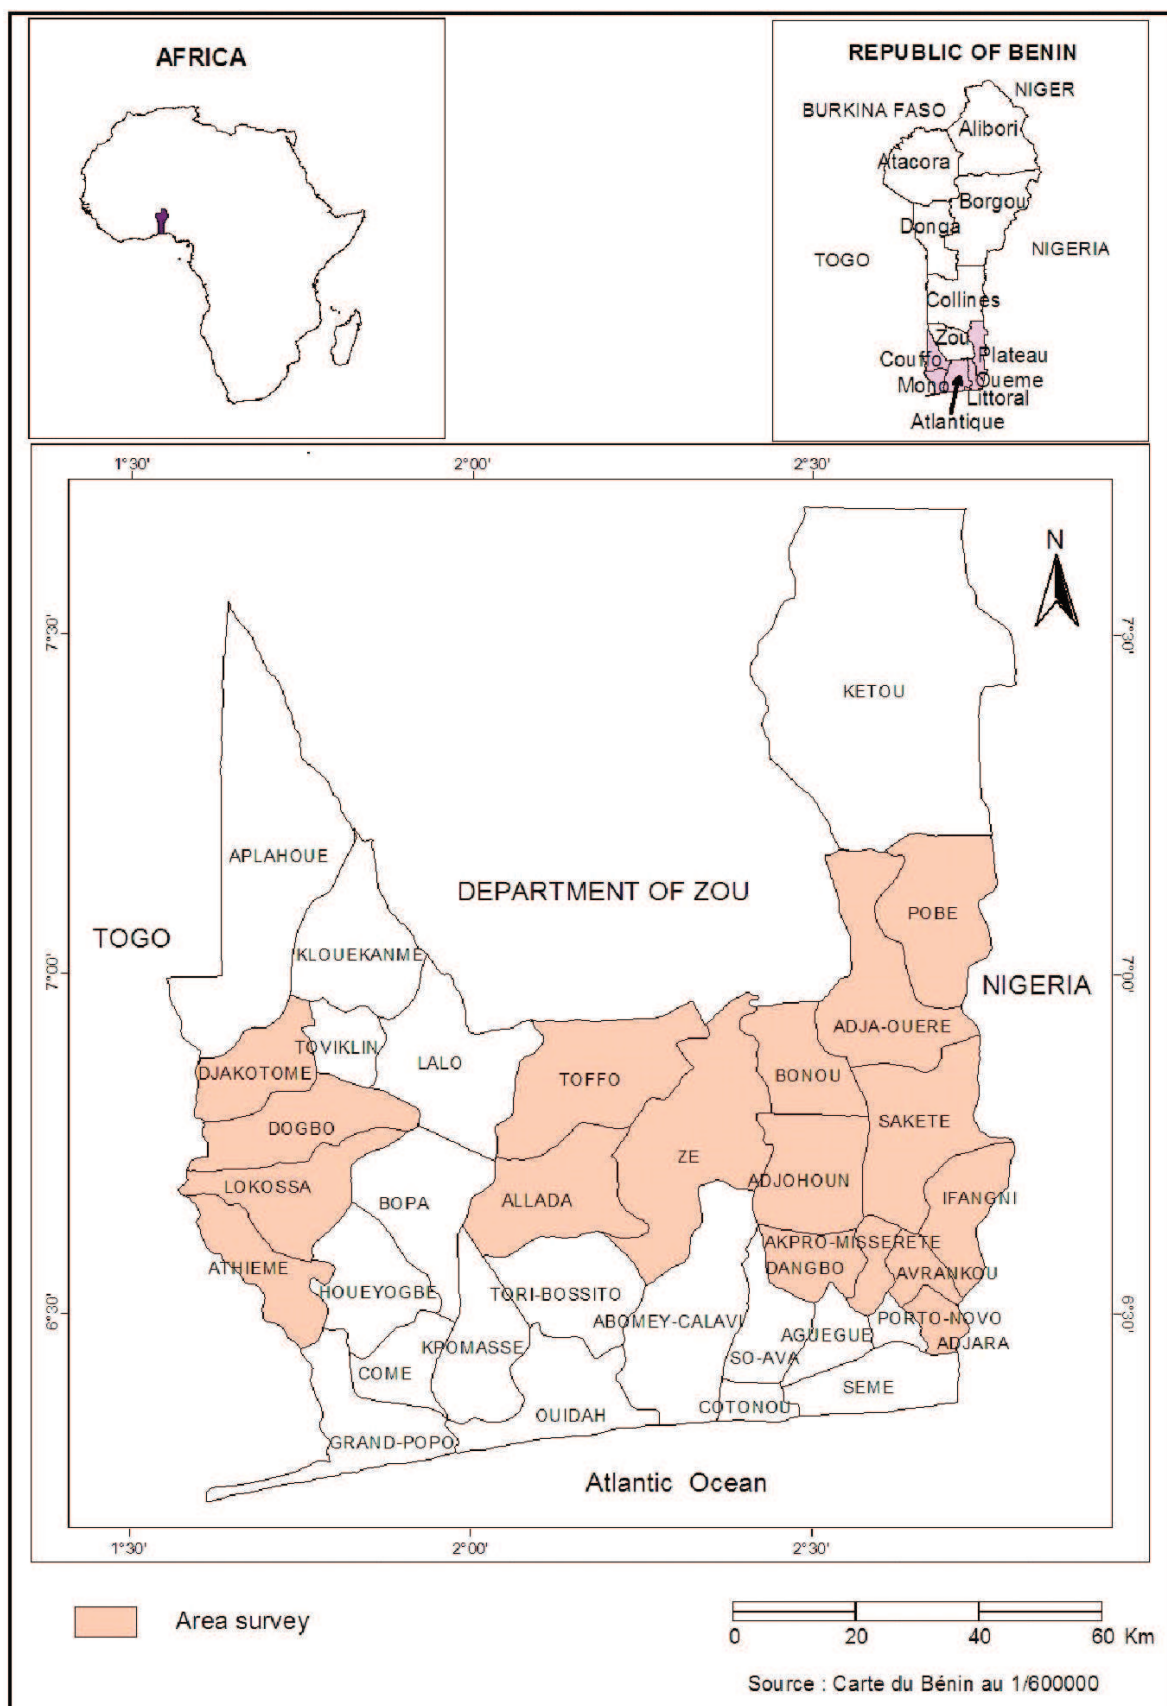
AFRICA

REPUBLIC OF BENIN

NIGER

BURKINA FASO

Alibori

Atacora

Borgou

Donga

NIGERIA

TOGO

Collines

Zou

Couffo

Plateau

Mono

Oueme

Littoral

Atlantique

1°30'

2°00'

2°30'

N

7°30'

7°30'

KETOU

APLAHOUE

DEPARTMENT OF ZOU

TOGO

POBE

KLOUEKANME

7°00'

7°00'

NIGERIA

ADJA-OUERE

TOVIKLIN

LALO

DJAKOTOME

TOFFO

BONOU

DOGBO

SAKETE

ZE

ADJOHOUN

LOKOSSA

IFANGNI

BOPA

ALLADA

AKPRO-MISSERETE

ATHIEME

DANGBO

AVRANKOU

6°30'

HOUEYOGBE

TORI-BOSSITO

6°30'

ABOMEY-CALAVI

PORTO-NOVO

AGUEGUE

ADJARA

KPOMASSE

SO-AVA

COME

SEME

OUIDAH

COTONOU

GRAND-POPO

Atlantic Ocean

1°30'

2°00'

2°30'

Area survey

0

20

40

60 Km

Source : Carte du Bénin au 1/600000